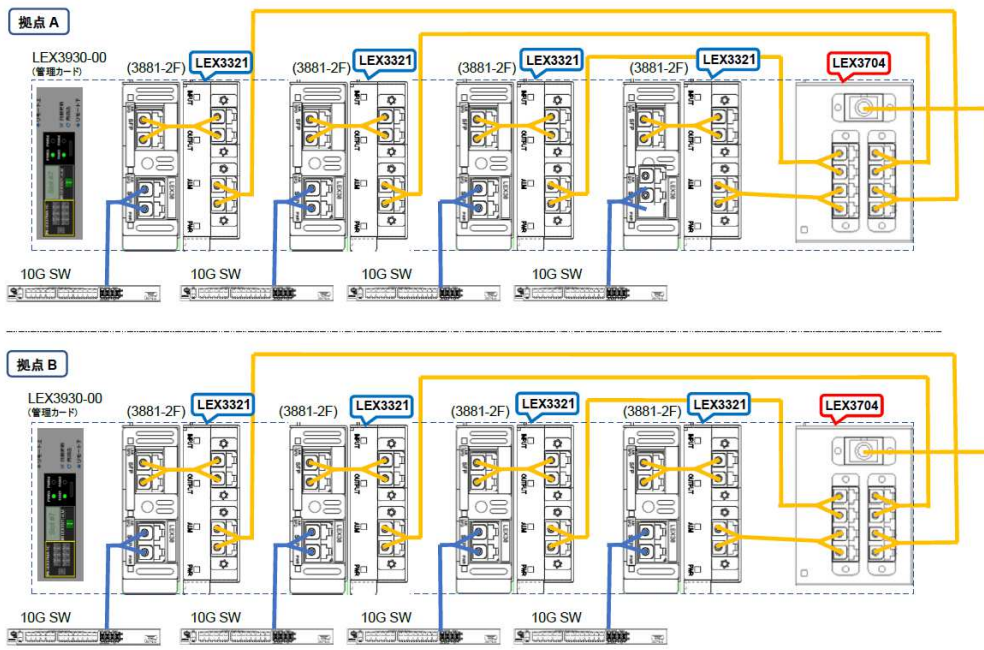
拠点 A

LEX3930-00
(管理カード)

(3881-2F) LEX3321
(3881-2F) LEX3321
(3881-2F) LEX3321
(3881-2F) LEX3321
LEX3704

10G SW
10G SW
10G SW
10G SW

拠点 B

LEX3930-00
(管理カード)

(3881-2F) LEX3321
(3881-2F) LEX3321
(3881-2F) LEX3321
(3881-2F) LEX3321
LEX3704

10G SW
10G SW
10G SW
10G SW